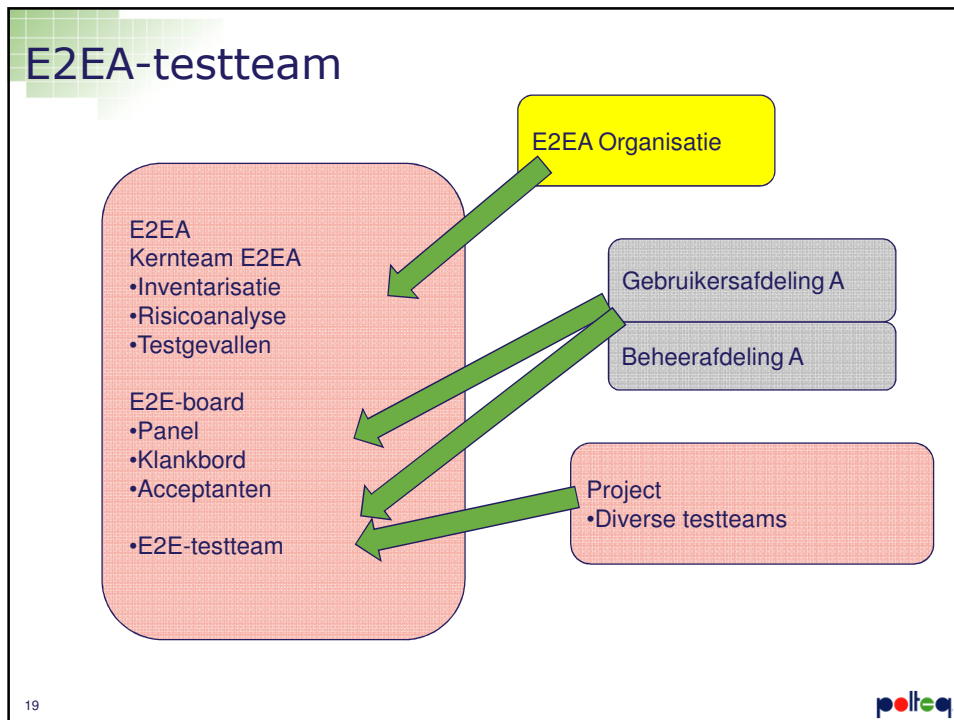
E2EA-testteam

E2EA Organisatie

E2EA
Kernteam E2EA
•Inventarisatie
•Risicoanalyse
•Testgevallen

E2E-board
•Panel
•Klankbord
•Acceptanten

•E2E-testteam

Gebruikersafdeling A

Beheerafdeling A

Project
•Diverse testteams

19

polteq